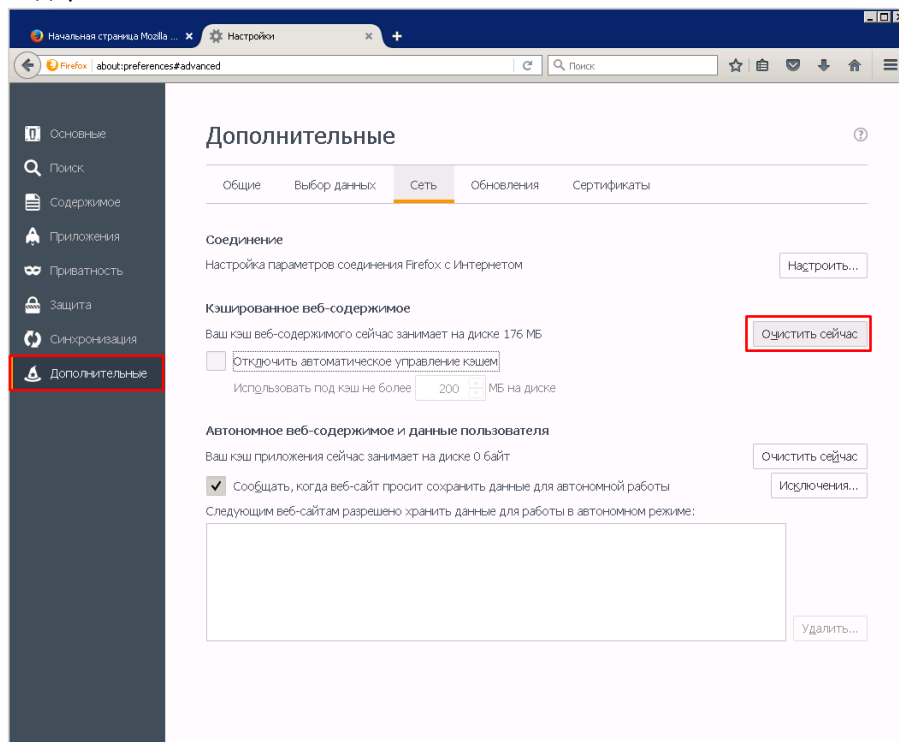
Начальная страница Mozilla ... ×
Настройки ×
+

Firefox about:preferences#advanced

Поиск

Основные
Поиск
Содержимое
Приложения
Приватность
Защита
Синхронизация
Дополнительные

Дополнительные

Общие
Выбор данных
Сеть
Обновления
Сертификаты

Соединение

Настройка параметров соединения Firefox с Интернетом

Настроить...

Кэшированное веб-содержимое

Ваш кэш веб-содержимого сейчас занимает на диске 176 МБ

Очистить сейчас

Отключить автоматическое управление кэшем

Использовать под кэш не более 200 МБ на диске

Автономное веб-содержимое и данные пользователя

Ваш кэш приложения сейчас занимает на диске 0 байт

Очистить сейчас

Сообщать, когда веб-сайт просит сохранить данные для автономной работы

Исключения...

Следующим веб-сайтам разрешено хранить данные для работы в автономном режиме:

Удалить...